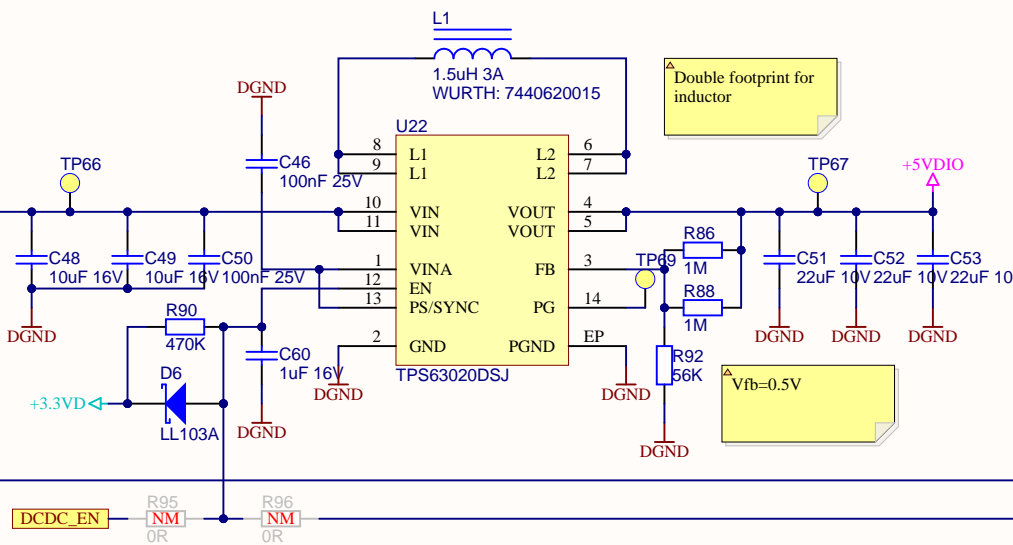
L1
1.5uH 3A
WURTH: 7440620015

Double footprint for inductor

DGND
C46
100nF 25V
U22
8 L1
9 L1
L2 6
L2 7
TP66
10 VIN
11 VIN
VOUT 4
VOUT 5
TP67
+5VDIO
C48
10uF 16V
C49
10uF 16V
C50
100nF 25V
1 VINA
12 EN
13 PS/SYNC
FB 3
PG 14
TP69
R86
1M
R88
1M
C51
22uF 10V
C52
22uF 10V
C53
22uF 10
DGND
DGND
DGND
DGND
DGND
R90
470K
C60
1uF 16V
2 GND
PGND
EP
TPS63020DSJ
R92
56K
Vfb=0.5V
D6
+3.3VD
LL103A
DGND
DGND
DGND
DGND
DCDC_EN
R95
NM
0R
R96
NM
0R